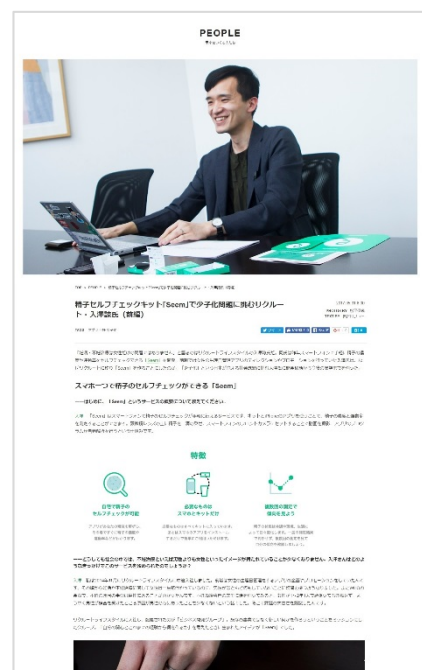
PEOPLE

精子セルフチェックキット「Seem」で少子化問題に挑むリクルート・入澤諒氏（前編）

スマホ一つで精子のセルフチェックができる「Seem」

特徴

自宅で精子のセルフチェックが可能

必要なものはスマホとキットだけ

継続利用で改善を見える

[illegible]